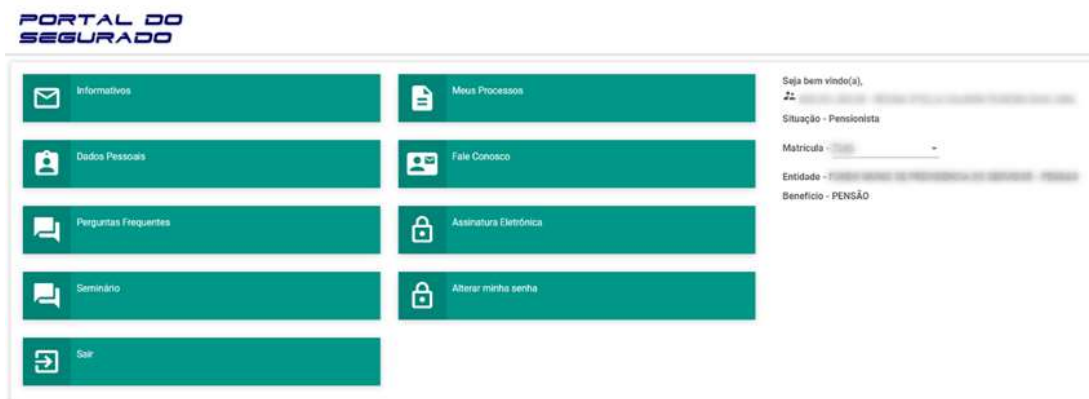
PORTAL DO SEGURADO

Informativos

Meus Processos

Dados Pessoais

Fale Conosco

Perguntas Frequentes

Assinatura Eletrônica

Seminário

Alterar minha senha

Sair

Seja bem vindo(a),
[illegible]
Situação - Pensionista

Matrícula - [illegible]

Entidade - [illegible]
Benefício - PENSÃO